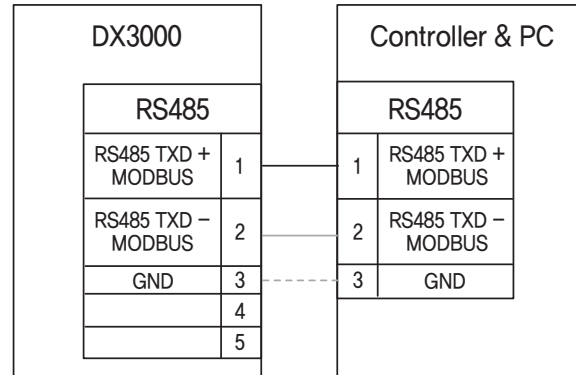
DX3000

RS485

| RS485 TXD + MODBUS | 1 |
|---|---|
| RS485 TXD – MODBUS | 2 |
| GND | 3 |
| | 4 |
| | 5 |

Controller & PC

RS485

| 1 | RS485 TXD + MODBUS |
|---|---|
| 2 | RS485 TXD – MODBUS |
| 3 | GND |